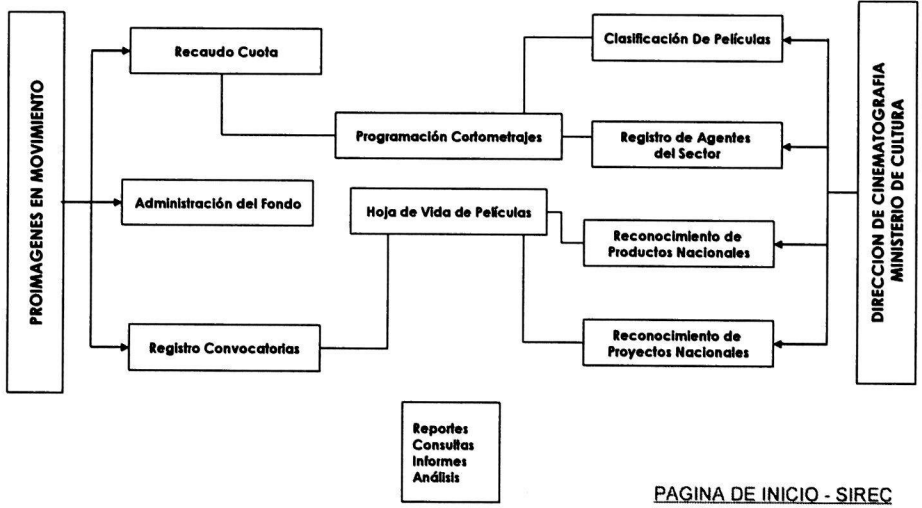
PROIMAGENES EN MOVIMIENTO

Recaudo Cuota

Administración del Fondo

Registro Convocatorias

Programación Cortometrajes

Hoja de Vida de Películas

Clasificación De Películas

Registro de Agentes del Sector

Reconocimiento de Productos Nacionales

Reconocimiento de Proyectos Nacionales

DIRECCION DE CINEMATOGRAFIA MINISTERIO DE CULTURA

Reportes
Consultas
Informes
Análisis

PAGINA DE INICIO - SIREC